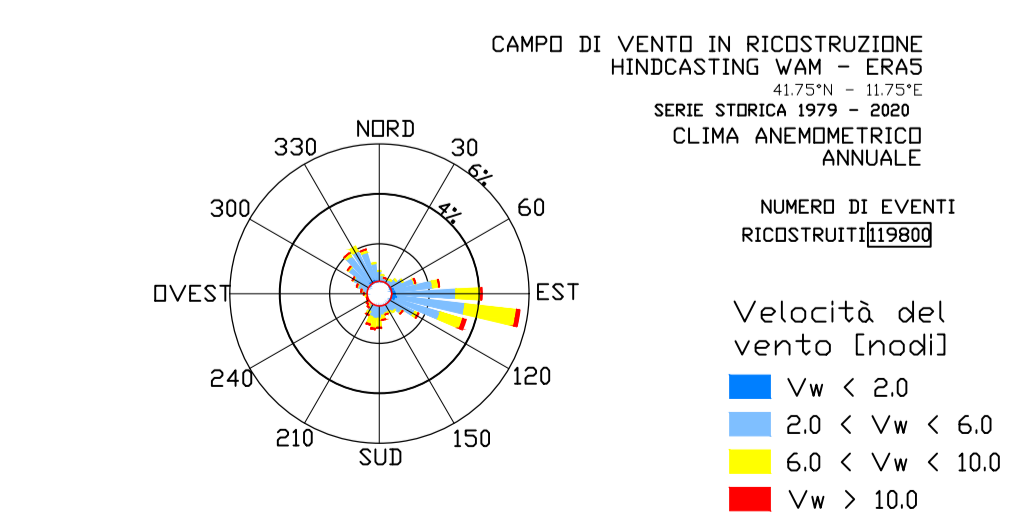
CAMPO DI VENTO IN RICOSTRUZIONE
HINDCASTING WAM - ERA5
41.75°N - 11.75°E
SERIE STORICA 1979 - 2020
CLIMA ANEMOMETRICO
ANNUALE

NUMERO DI EVENTI
RICOSTRUITI 119800

NORD
30
60
EST
120
150
SUD
210
240
OVEST
300
330
6%
4%

Velocità del vento [nodi]
Vw < 2.0
2.0 < Vw < 6.0
6.0 < Vw < 10.0
Vw > 10.0